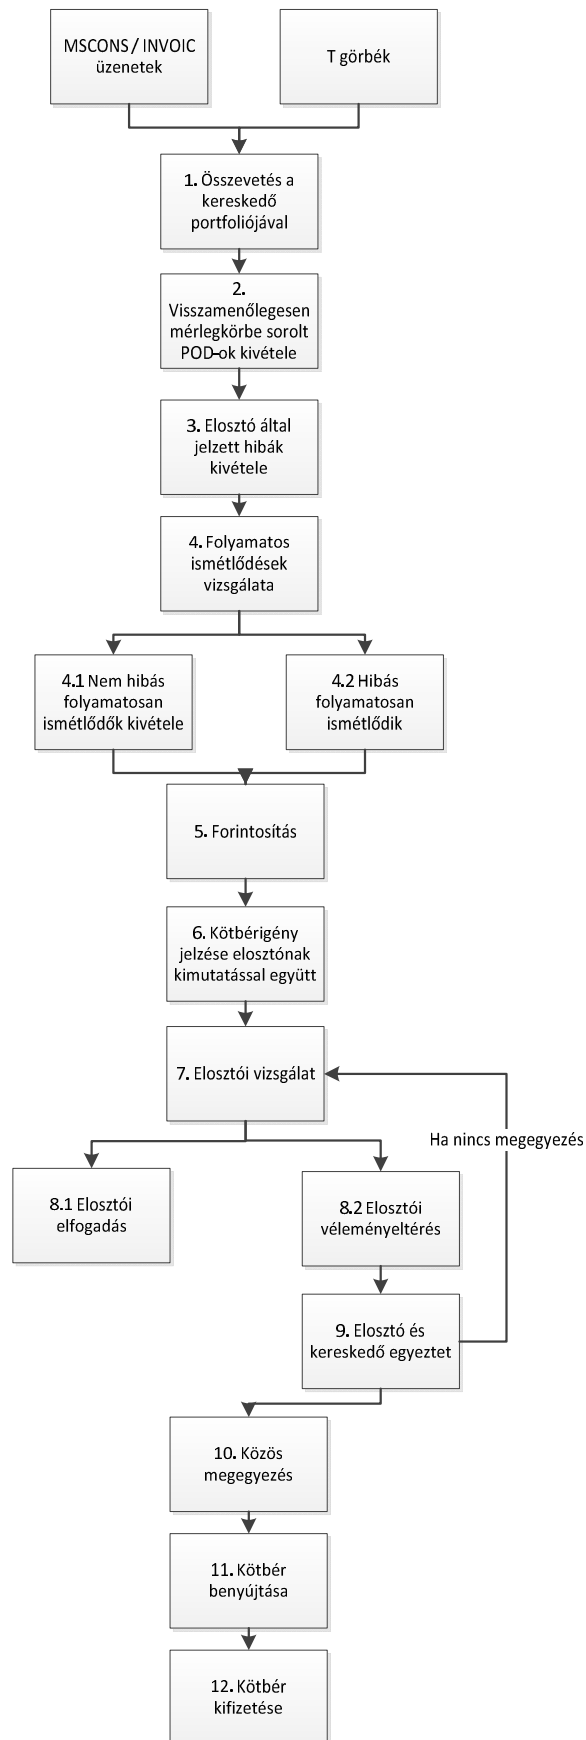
MSCONS / INVOIC üzenetek

T görbék

1. Összevetés a kereskedő portfoliójával

2. Visszamenőlegesen mérlegkörbe sorolt POD-ok kivétele

3. Elosztó által jelzett hibák kivétele

4. Folyamatos ismétlődések vizsgálata

4.1 Nem hibás folyamatosan ismétlődők kivétele

4.2 Hibás folyamatosan ismétlődik

5. Forintosítás

6. Kötbérigény jelzése elosztónak kimutatással együtt

7. Elosztói vizsgálat

Ha nincs megegyezés

8.1 Elosztói elfogadás

8.2 Elosztói véleményeltérés

9. Elosztó és kereskedő egyeztet

10. Közös megegyezés

11. Kötbér benyújtása

12. Kötbér kifizetése